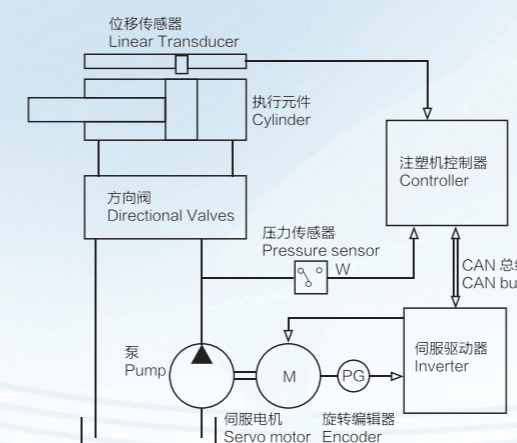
位移传感器
Linear Transducer

执行元件
Cylinder

注塑机控制器
Controller

方向阀
Directional Valves

压力传感器
Pressure sensor

W

CAN 总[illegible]
CAN bu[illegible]

泵
Pump

M

PG

伺服驱动器
Inverter

伺服电机
Servo motor

旋转编辑器
Encoder